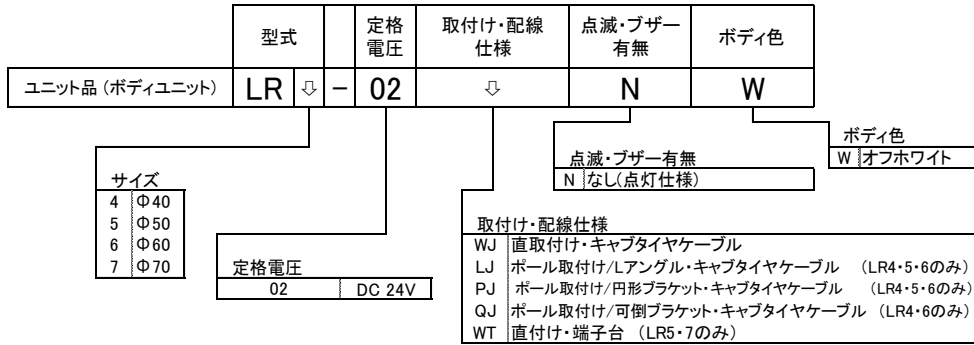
|  | 型式 |  |  | 定格電圧 | 取付け・配線仕様 | 点滅・ブザー有無 | ボディ色 |
|---|---|---|---|---|---|---|---|
| ユニット品（ボディユニット） | LR | ⇩ | – | 02 | ⇩ | N | W |

ボディ色

| W | オフホワイト |
|---|---|

点滅・ブザー有無

| N | なし(点灯仕様) |
|---|---|

サイズ

| 4 | Φ40 |
|---|---|
| 5 | Φ50 |
| 6 | Φ60 |
| 7 | Φ70 |

取付け・配線仕様

| WJ | 直取付け・キャブタイヤケーブル |
|---|---|
| LJ | ポール取付け/Lアングル・キャブタイヤケーブル　(LR4・5・6のみ) |
| PJ | ポール取付け/円形ブラケット・キャブタイヤケーブル　(LR4・5・6のみ) |
| QJ | ポール取付け/可倒ブラケット・キャブタイヤケーブル　(LR4・6のみ) |
| WT | 直付け・端子台　(LR5・7のみ) |

定格電圧

| 02 | DC 24V |
|---|---|